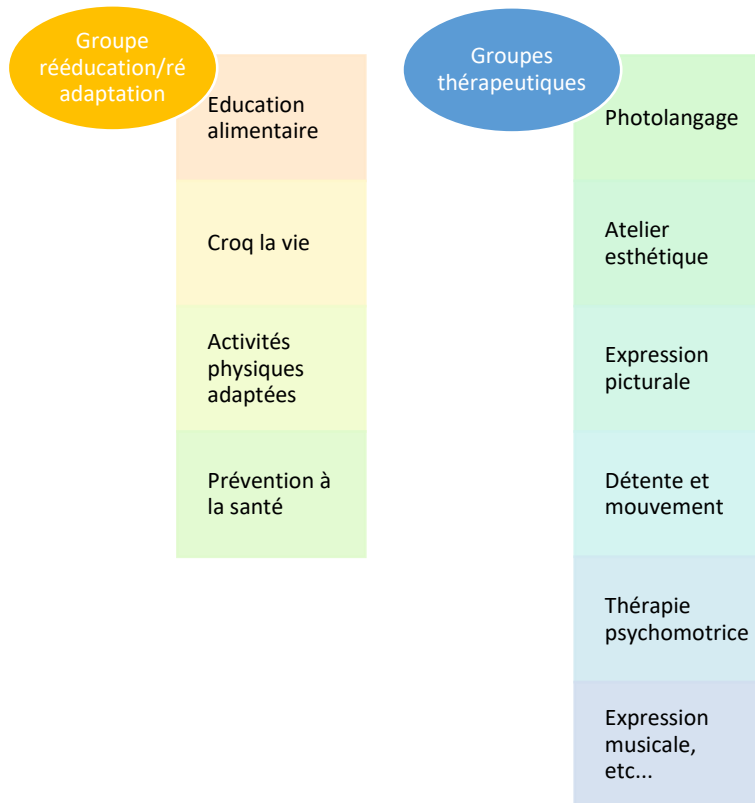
Groupe rééducation/ré adaptation

Education alimentaire

Croq la vie

Activités physiques adaptées

Prévention à la santé

Groupes thérapeutiques

Photolangage

Atelier esthétique

Expression picturale

Détente et mouvement

Thérapie psychomotrice

Expression musicale, etc...